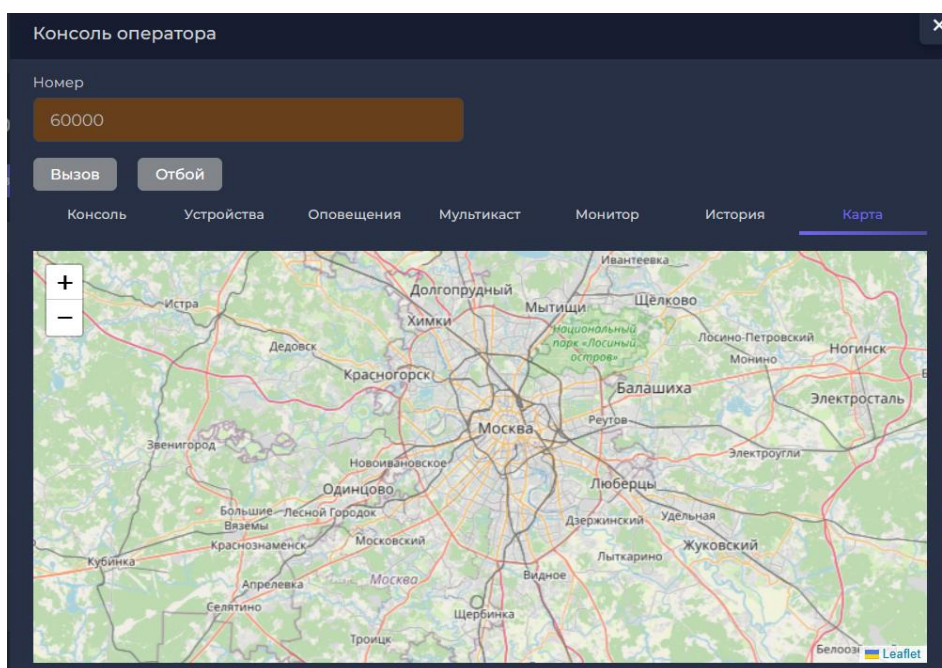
Консоль оператора

×

Номер

60000

Вызов

Отбой

Консоль

Устройства

Оповещения

Мультикаст

Монитор

История

Карта

+

−

Ивантеевка
Долгопрудный
Мытищи
Щёлково
Истра
Химки
Национальный парк «Лосиный остров»
Лосино-Петровский
Ногинск
Дедовск
Монино
Красногорск
Балашиха
Электросталь
Реутов
Москва
Звенигород
Новоивановское
Электроугли
Одинцово
Люберцы
Большие Вязёмы
Лесной Городок
Дзержинский
Удельная
Краснознаменск
Московский
Жуковский
Кубинка
Лыткарино
Видное
Москва
Апрелевка
Селятино
Щербинка
Троицк
Белоозі
Leaflet